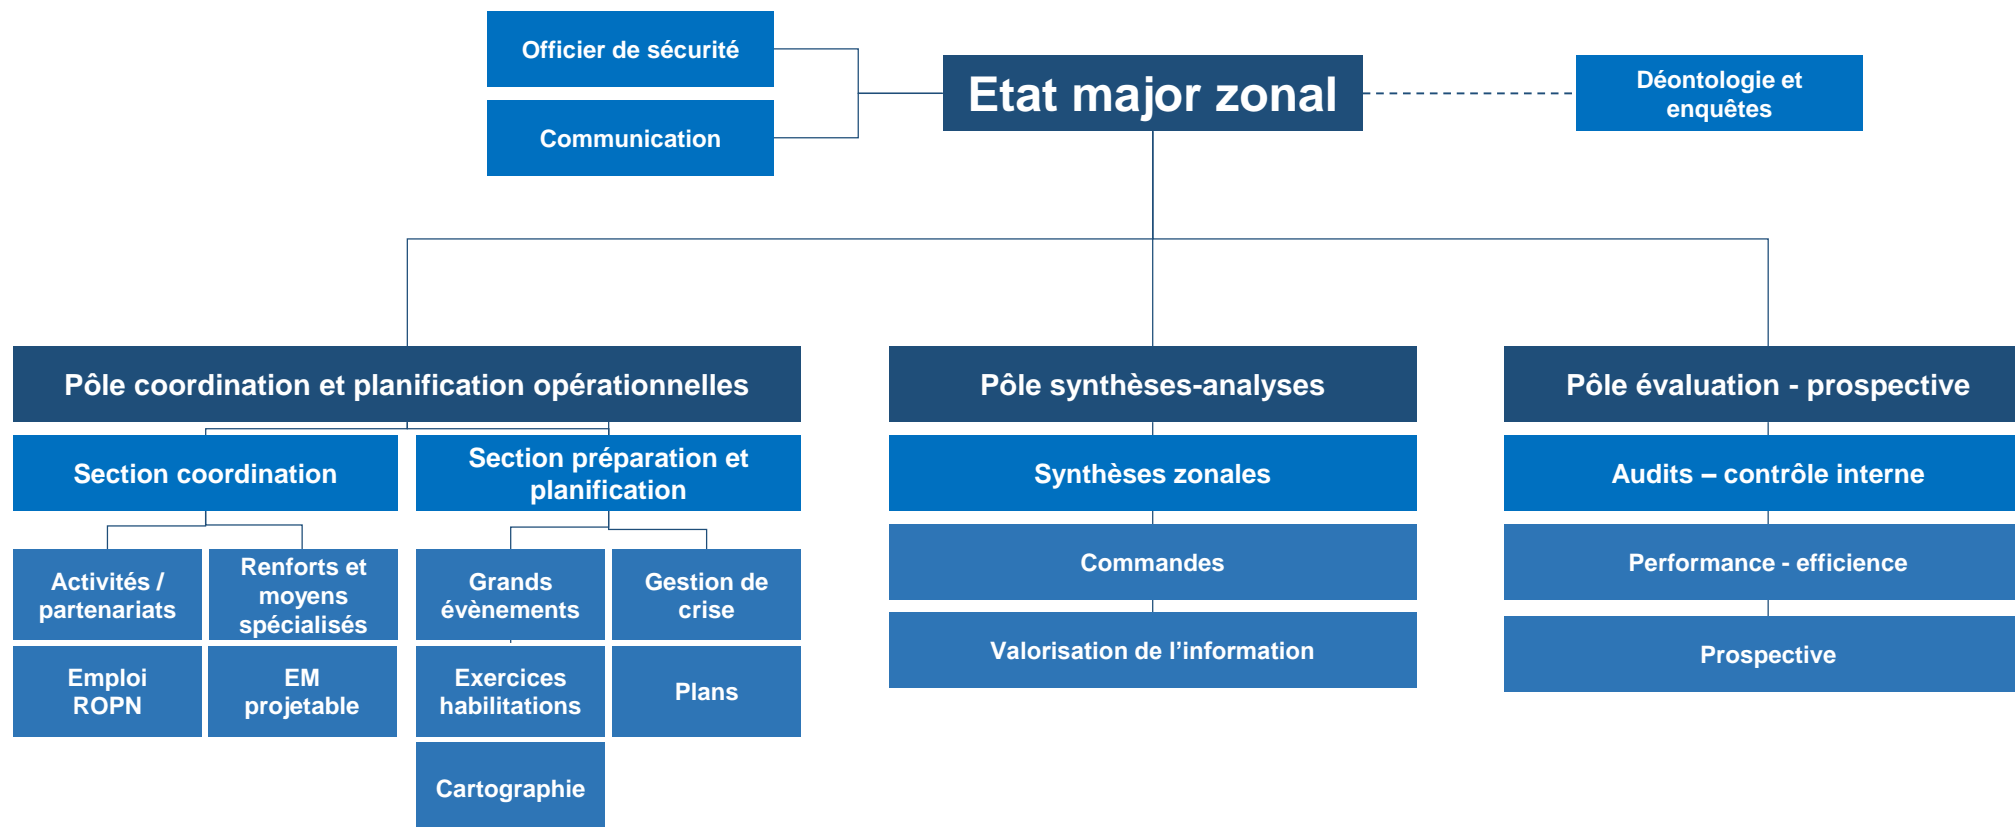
Officier de sécurité

Communication

Etat major zonal

Déontologie et enquêtes

Pôle coordination et planification opérationnelles

Section coordination

Activités / partenariats

Renforts et moyens spécialisés

Emploi ROPN

EM projetable

Section préparation et planification

Grands évènements

Gestion de crise

Exercices habilitations

Plans

Cartographie

Pôle synthèses-analyses

Synthèses zonales

Commandes

Valorisation de l'information

Pôle évaluation - prospective

Audits – contrôle interne

Performance - efficience

Prospective